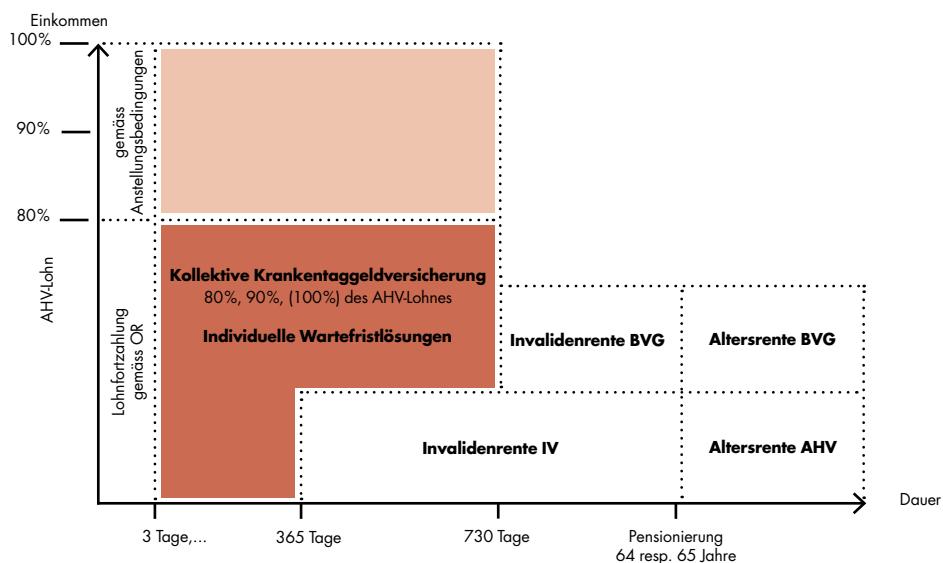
Einkommen

100%

90%

80%

AHV-Lohn

gemäss Anstellungsbedingungen

Lohnfortzahlung gemäss OR

Kollektive Krankentaggeldversicherung
80%, 90%, (100%) des AHV-Lohnes

Individuelle Wartefristlösungen

Invalidenrente BVG

Altersrente BVG

Invalidenrente IV

Altersrente AHV

Dauer

3 Tage,...

365 Tage

730 Tage

Pensionierung
64 resp. 65 Jahre